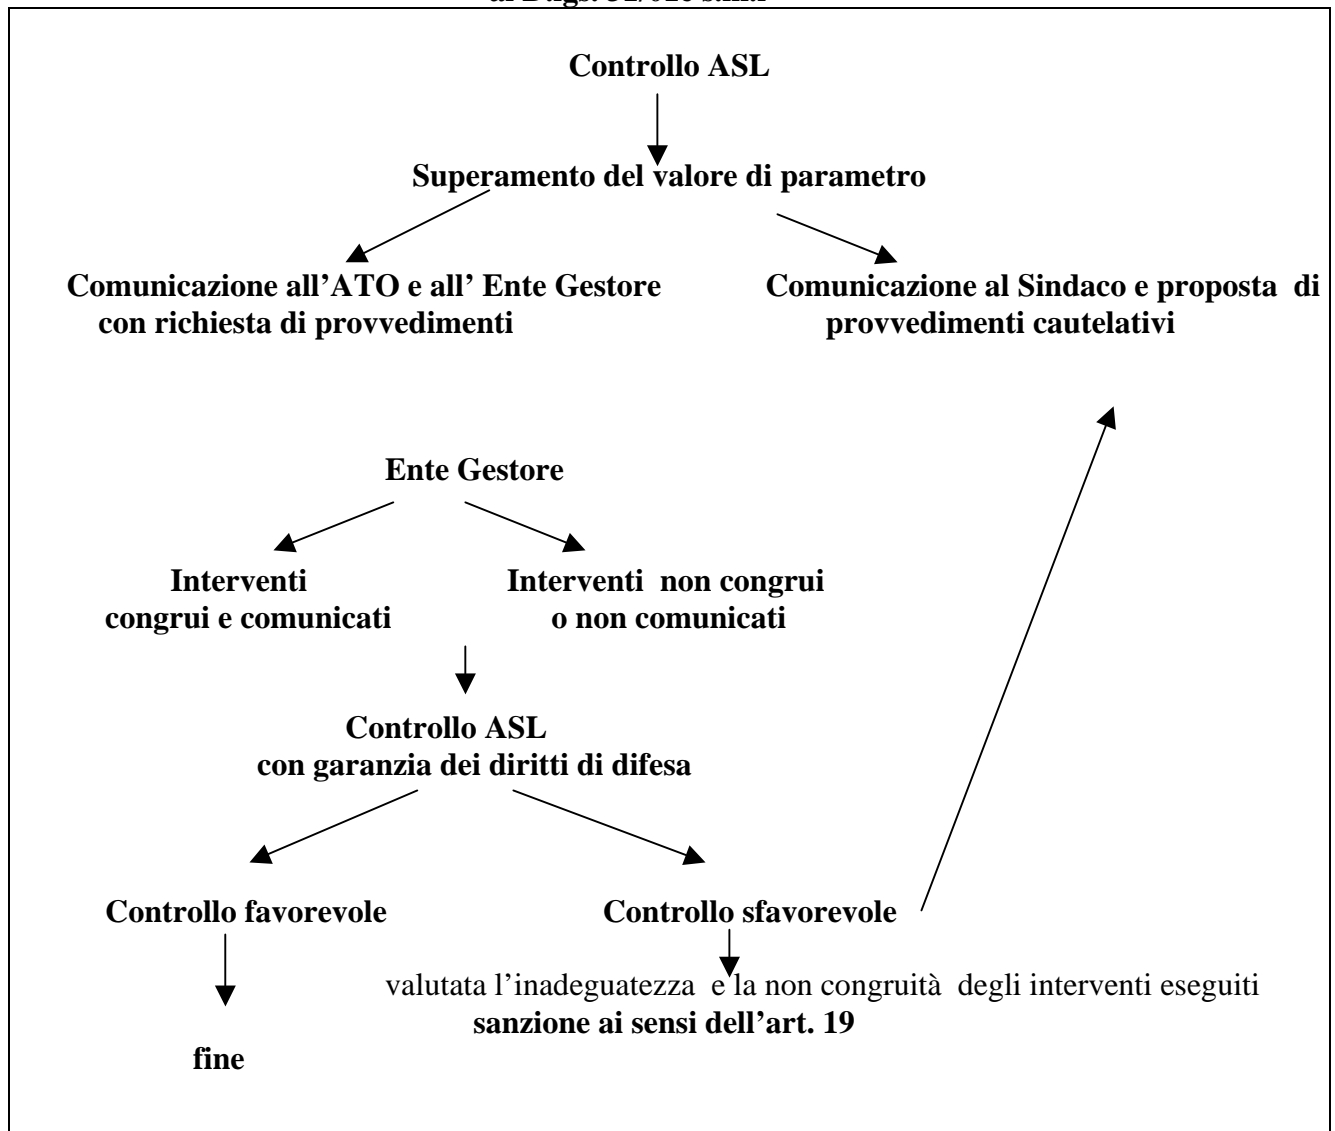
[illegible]

Controllo ASL

Superamento del valore di parametro

Comunicazione all'ATO e all' Ente Gestore con richiesta di provvedimenti

Comunicazione al Sindaco e proposta di provvedimenti cautelativi

Ente Gestore

Interventi congrui e comunicati

Interventi non congrui o non comunicati

Controllo ASL con garanzia dei diritti di difesa

Controllo favorevole

Controllo sfavorevole

fine

valutata l'inadeguatezza e la non congruità degli interventi eseguiti **sanzione ai sensi dell'art. 19**